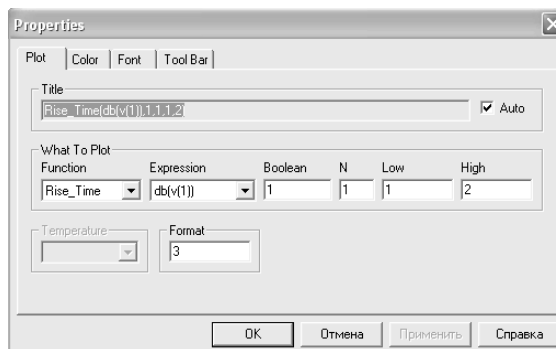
Properties

Plot | Color | Font | Tool Bar

Title
Rise_Time(db(v(1)),1,1,1,2)
☑ Auto

What To Plot

| Function | Expression | Boolean | N | Low | High |
|---|---|---|---|---|---|
| Rise_Time | db(v(1)) | 1 | 1 | 1 | 2 |

Temperature

Format
3

OK | Отмена | Применить | Справка